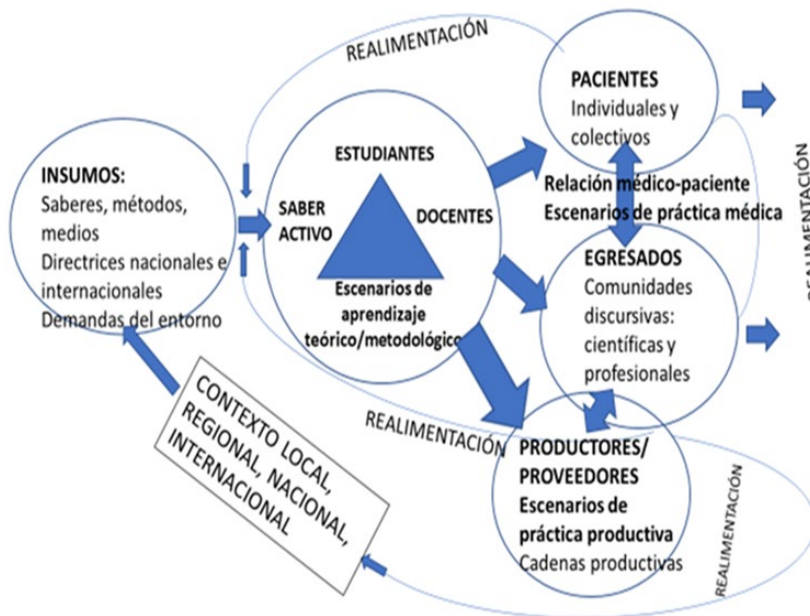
REALIMENTACIÓN

INSUMOS:
Saberes, métodos, medios
Directrices nacionales e internacionales
Demandas del entorno

ESTUDIANTES
SABER ACTIVO
DOCENTES
Escenarios de aprendizaje teórico/metodológico

PACIENTES
Individuales y colectivos

Relación médico-paciente
Escenarios de práctica médica

EGRESADOS
Comunidades discursivas: científicas y profesionales

REALIMENTACIÓN

REALIMENTACIÓN

PRODUCTORES/ PROVEEDORES
Escenarios de práctica productiva
Cadenas productivas

REALIMENTACIÓN

CONTEXTO LOCAL, REGIONAL, NACIONAL, INTERNACIONAL